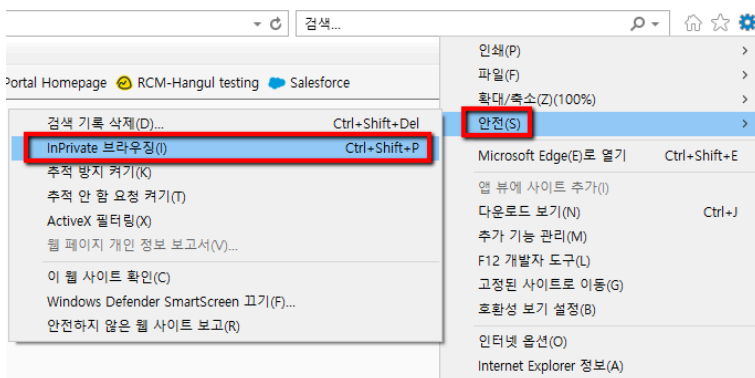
검색...

Portal Homepage RCM-Hangul testing Salesforce

검색 기록 삭제(D)... Ctrl+Shift+Del
InPrivate 브라우징(I) Ctrl+Shift+P
추적 방지 켜기(K)
추적 안 함 요청 켜기(T)
ActiveX 필터링(X)
웹 페이지 개인 정보 보고서(V)...
이 웹 사이트 확인(C)
Windows Defender SmartScreen 끄기(F)...
안전하지 않은 웹 사이트 보고(R)

인쇄(P)
파일(F)
확대/축소(Z)(100%)
안전(S)
Microsoft Edge(E)로 열기 Ctrl+Shift+E
앱 뷰에 사이트 추가(I)
다운로드 보기(N) Ctrl+J
추가 기능 관리(M)
F12 개발자 도구(L)
고정된 사이트로 이동(G)
호환성 보기 설정(B)
인터넷 옵션(O)
Internet Explorer 정보(A)